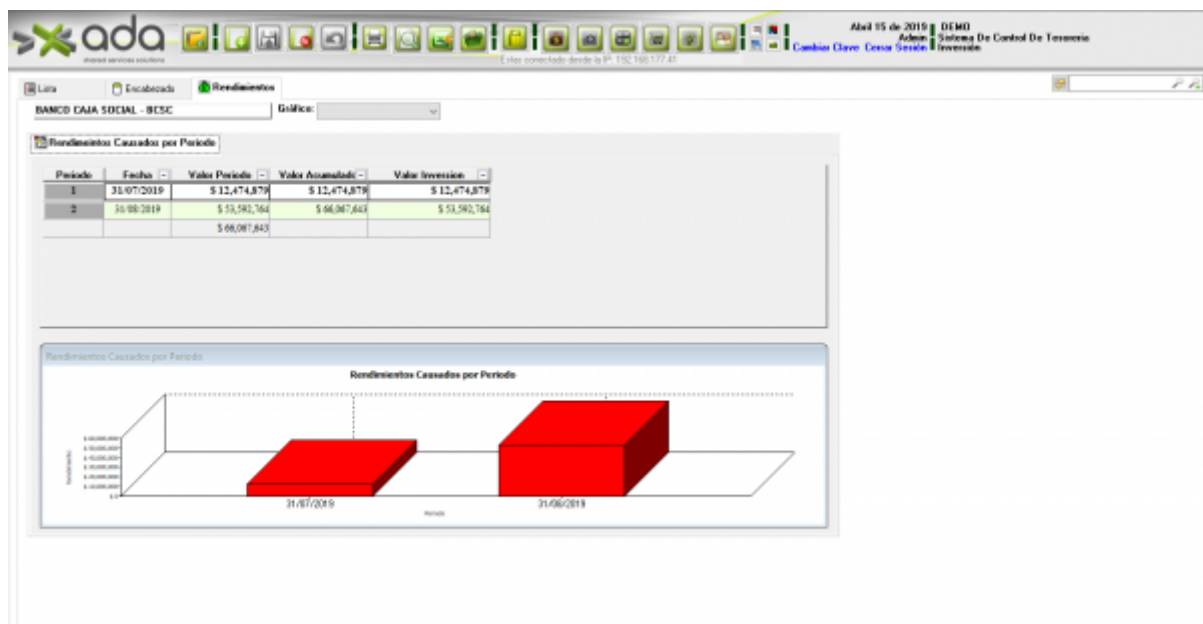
ada
internet services solutions

Estas conectado desde la IP: 192.168.177.41

Abril 15 de 2019 DEMO
Admin Sistema De Control De Tesoreria
Cambiar Clave Cerrar Sesión Inversión

Lista Encabezado Rendimientos

BANCO CAJA SOCIAL - BCSC Gráfico:

Rendimientos Causados por Periodo

| Periodo | Fecha | Valor Periodo | Valor Acumulado | Valor Inversion |
|---|---|---|---|---|
| 1 | 31/07/2019 | $ 12,474,879 | $ 12,474,879 | $ 12,474,879 |
| 2 | 31/08/2019 | $ 53,592,764 | $ 66,067,643 | $ 53,592,764 |
| | | $ 66,067,643 | | |

Rendimientos Causados por Periodo

Rendimientos Causados por Periodo

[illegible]

31/07/2019 31/08/2019

Periodo